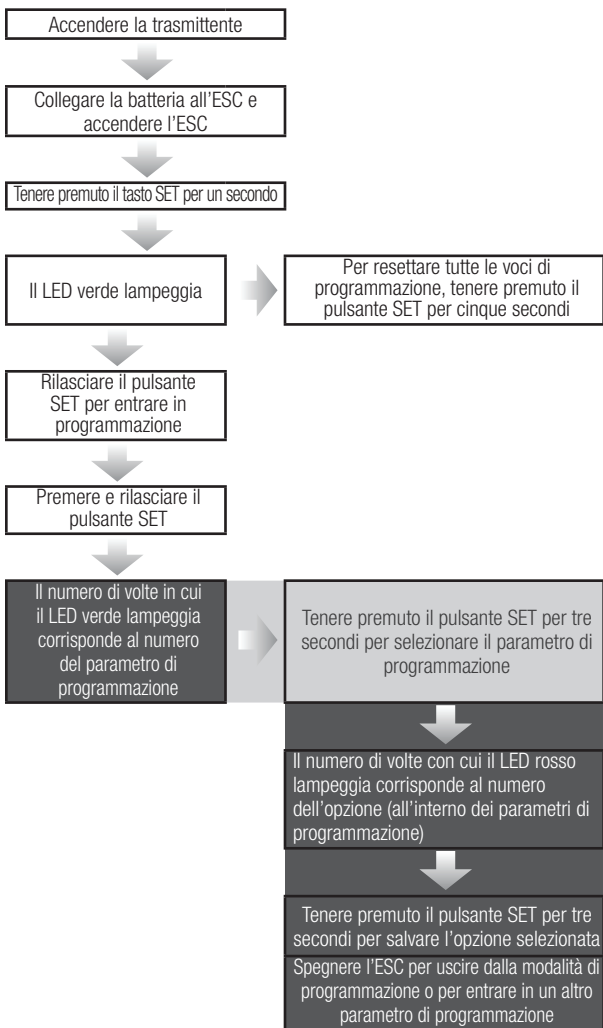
Accendere la trasmittente

Collegare la batteria all'ESC e accendere l'ESC

Tenere premuto il tasto SET per un secondo

Il LED verde lampeggia

Per resettare tutte le voci di programmazione, tenere premuto il pulsante SET per cinque secondi

Rilasciare il pulsante SET per entrare in programmazione

Premere e rilasciare il pulsante SET

Il numero di volte in cui il LED verde lampeggia corrisponde al numero del parametro di programmazione

Tenere premuto il pulsante SET per tre secondi per selezionare il parametro di programmazione

Il numero di volte con cui il LED rosso lampeggia corrisponde al numero dell'opzione (all'interno dei parametri di programmazione)

Tenere premuto il pulsante SET per tre secondi per salvare l'opzione selezionata

Spegnere l'ESC per uscire dalla modalità di programmazione o per entrare in un altro parametro di programmazione